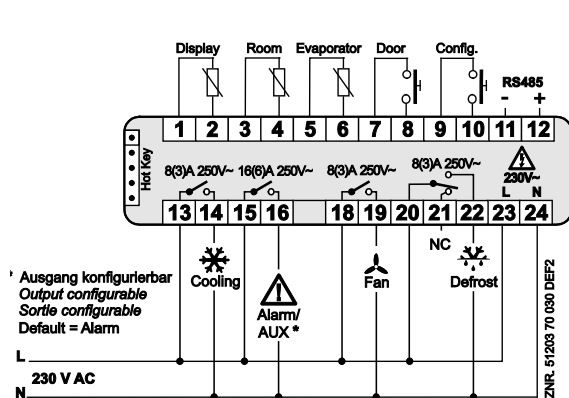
Display
Room
Evaporator
Door
Config.
RS485
- +
1 2 3 4 5 6 7 8 9 10 11 12
Hot Key
8(3)A 250V~
16(6)A 250V~
8(3)A 250V~
8(3)A 250V~
230V~
L N
13 14 15 16 18 19 20 21 22 23 24
NC
Cooling
Alarm/ AUX *
Fan
Defrost
* Ausgang konfigurierbar
Output configurable
Sortie configurable
Default = Alarm
L
230 V AC
N
ZNR. 51203 70 030 DEF2